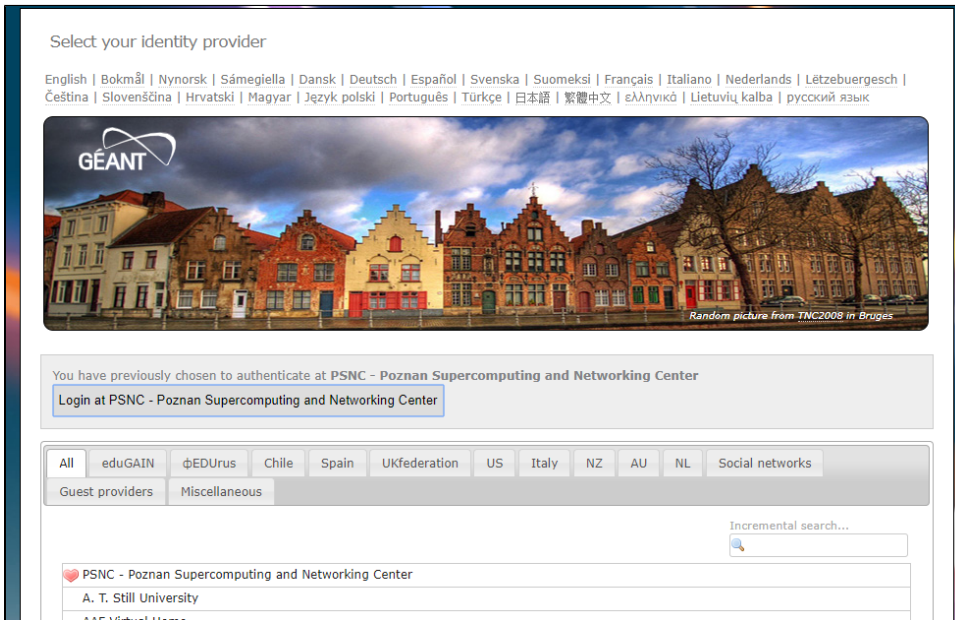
Select your identity provider

English | Bokmål | Nynorsk | Sámegiella | Dansk | Deutsch | Español | Svenska | Suomeksi | Français | Italiano | Nederlands | Lëtzebuergesch | Čeština | Slovenščina | Hrvatski | Magyar | Język polski | Português | Türkçe | 日本語 | 繁體中文 | ελληνικά | Lietuvių kalba | русский язык

GÉANT

Random picture from TNC2008 in Bruges

You have previously chosen to authenticate at PSNC - Poznan Supercomputing and Networking Center

Login at PSNC - Poznan Supercomputing and Networking Center

All | eduGAIN | ФEDUrus | Chile | Spain | UKfederation | US | Italy | NZ | AU | NL | Social networks | Guest providers | Miscellaneous

Incremental search...

PSNC - Poznan Supercomputing and Networking Center
A. T. Still University
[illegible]